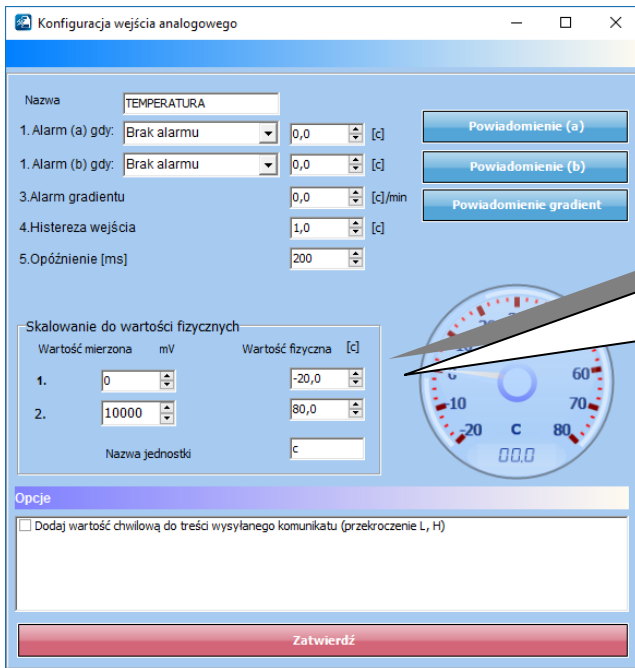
Konfiguracja wejścia analogowego

Nazwa TEMPERATURA

1. Alarm (a) gdy: Brak alarmu 0,0 [c]

1. Alarm (b) gdy: Brak alarmu 0,0 [c]

3.Alarm gradientu 0,0 [c]/min

4.Histereza wejścia 1,0 [c]

5.Opóźnienie [ms] 200

Powiadomienie (a)

Powiadomienie (b)

Powiadomienie gradient

Skalowanie do wartości fizycznych

Wartość mierzona mV

Wartość fizyczna [c]

1. 0 -20,0

2. 10000 80,0

Nazwa jednostki c

20 0 -10 -20 C 60 70 80 00.0

Opcje

Dodaj wartość chwilową do treści wysyłanego komunikatu (przekroczenie L, H)

Zatwierdź